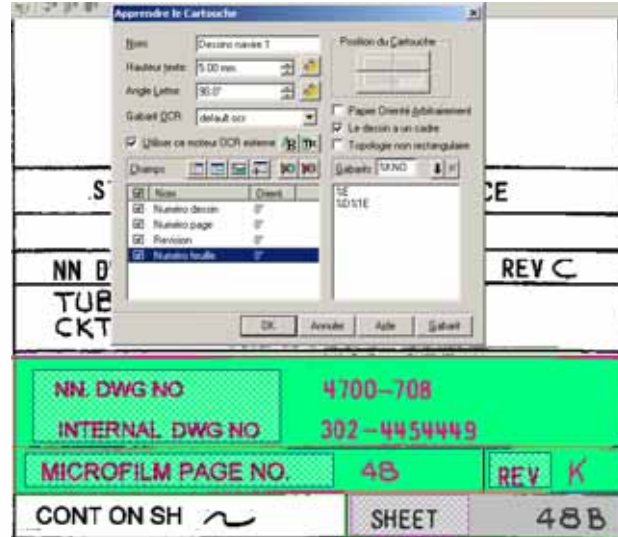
Apprendre le Cartouche

Nom: Dessin navire 1
Hauteur texte: 5.00 mm
Angle Lettre: 90.0°
Gabarit OCR: default ocr
Utiliser ce moteur OCR externe

Position du Cartouche

Papier Orienté Arbitrairement
Le dessin a un cadre
Topologie non rectangulaire

Champs

| Nom | Orient |
|---|---|
| Numéro dessin | 0° |
| Numéro page | 0° |
| Revision | 0° |
| Numéro feuille | 0° |

Gabarit: 5X.NO
1E
1D51E

OK Annuler Aide Gabarit

.ST
CE
NN D
REV C
TUB
CKT

NN. DWG NO 4700-708
INTERNAL DWG NO 302-4454449
MICROFILM PAGE NO. 48 REV K
CONT ON SH ~ SHEET 48B